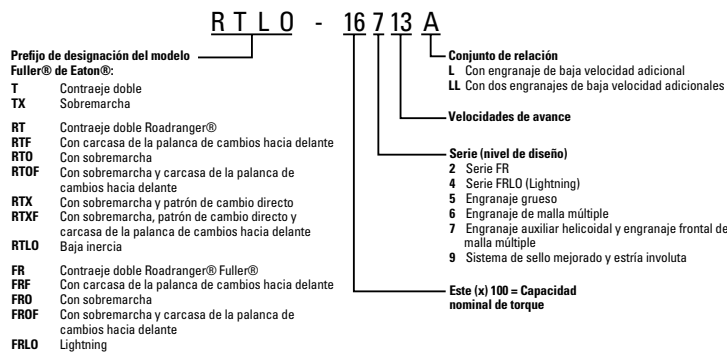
R T L O - 16 7 13 A

Prefijo de designación del modelo Fuller® de Eaton®:

T Contraeje doble
TX Sobremarcha

RT Contraeje doble Roadranger®
RTF Con carcasa de la palanca de cambios hacia delante
RTO Con sobremarcha
RTOF Con sobremarcha y carcasa de la palanca de cambios hacia delante
RTX Con sobremarcha y patrón de cambio directo
RTXF Con sobremarcha, patrón de cambio directo y carcasa de la palanca de cambios hacia delante
RTLO Baja inercia

FR Contraeje doble Roadranger® Fuller®
FRF Con carcasa de la palanca de cambios hacia delante
FRO Con sobremarcha
FROF Con sobremarcha y carcasa de la palanca de cambios hacia delante
FRLO Lightning

Conjunto de relación
L Con engranaje de baja velocidad adicional
LL Con dos engranajes de baja velocidad adicionales

Velocidades de avance

Serie (nivel de diseño)
2 Serie FR
4 Serie FRLO (Lightning)
5 Engranaje grueso
6 Engranaje de malla múltiple
7 Engranaje auxiliar helicoidal y engranaje frontal de malla múltiple
9 Sistema de sello mejorado y estría involuta

Este (x) 100 = Capacidad nominal de torque